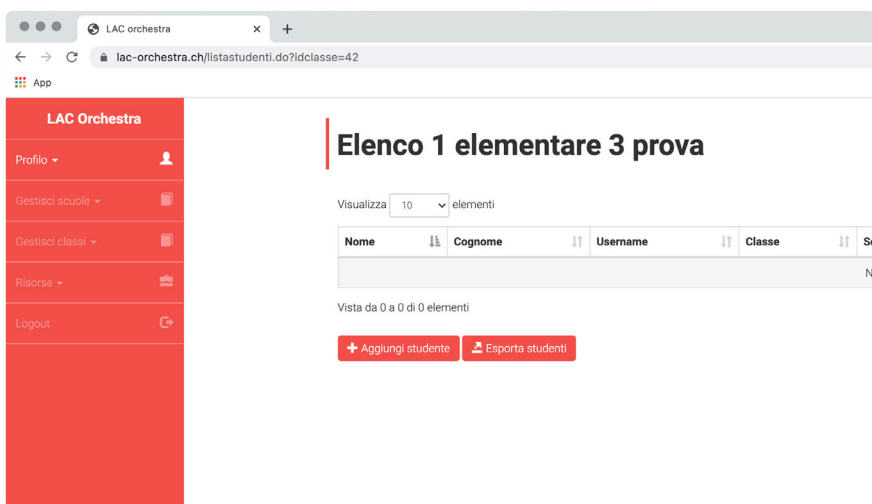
LAC orchestra ×

lac-orchestra.ch/listastudenti.do?idclasse=42

App

LAC Orchestra

Profilo

Gestisci scuole

Gestisci classi

Risorse

Logout

Elenco 1 elementare 3 prova

Visualizza 10 elementi

| Nome | Cognome | Username | Classe | S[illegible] |
|---|---|---|---|---|
| | | | | N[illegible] |

Vista da 0 a 0 di 0 elementi

Aggiungi studente

Esporta studenti